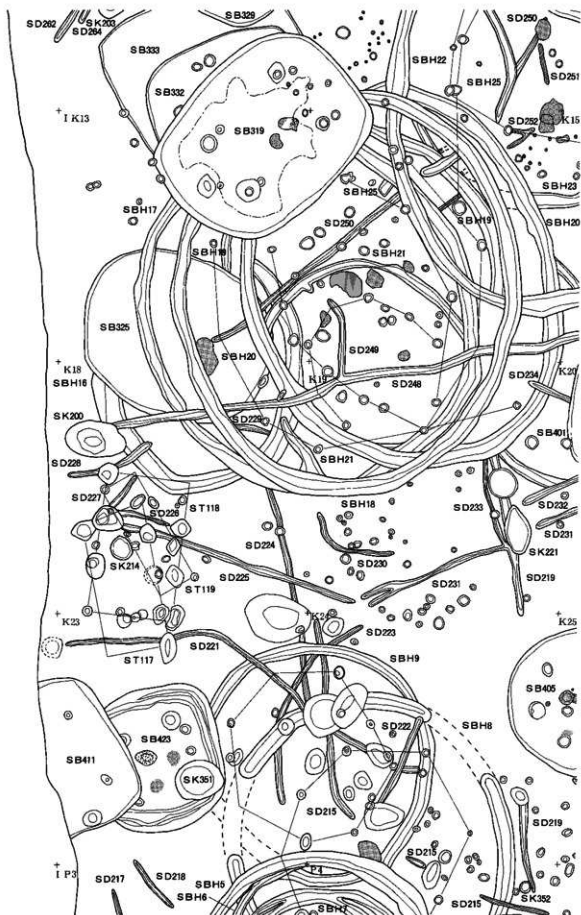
SD262
SK203
SD264
SB329
SD250
SB333
SBH22
SBH25
SD251
SB332
I K13
SB319
SD252
K15
SBH25
SBH23
SBH17
SD250
SBH19
SBH20
SBH18
SBH21
SB325
SD249
SBH20
K18
SBH16
K19
SD248
SD234
K20
SK200
SD229
SB401
SD228
SBH21
SBH18
SD227
SD226
ST118
SD233
SD232
SD231
SD224
SK221
SK214
SD230
SD225
SD219
ST119
SD231
K23
SD223
K25
ST117
SD221
SBH9
SB405
SBH8
SD222
SB423
SB411
SK351
SD215
SD219
SD215
I P3
SD217
SD218
P4
SBH5
SBH6
SD215
SK352